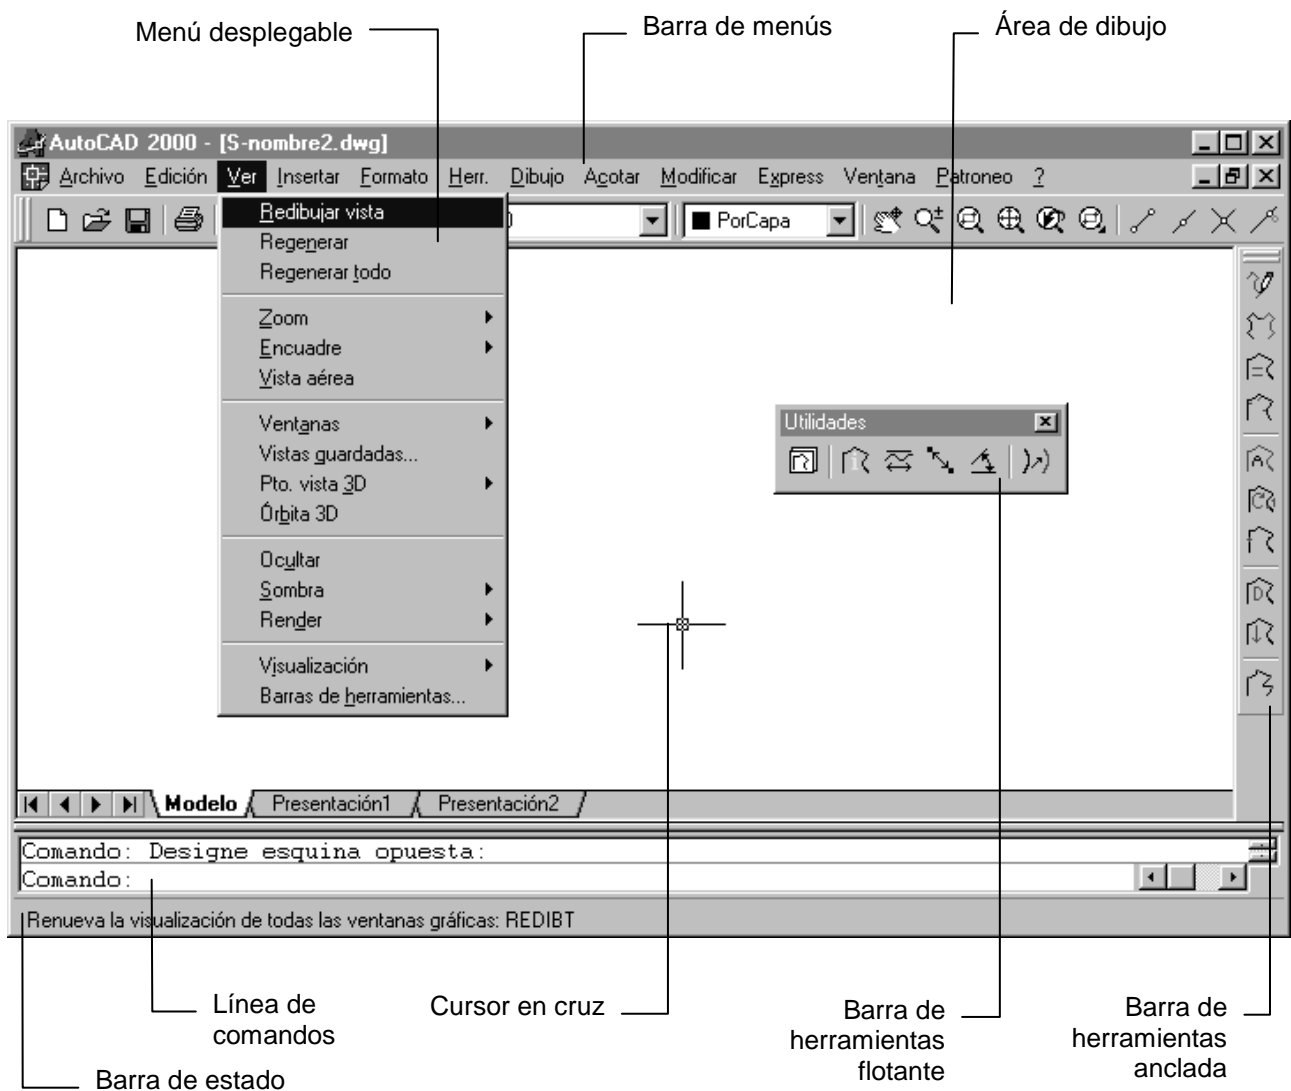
Menú desplegable

Barra de menús

Área de dibujo

AutoCAD 2000 - [S-nombre2.dwg]

Archivo Edición Ver Insertar Formato Herr. Dibujo Acotar Modificar Express Ventana Patroneo ?

PorCapa

Redibujar vista
Regenerar
Regenerar todo
Zoom
Encuadre
Vista aérea
Ventanas
Vistas guardadas...
Pto. vista 3D
Órbita 3D
Ocultar
Sombra
Render
Visualización
Barras de herramientas...

Utilidades

Modelo Presentación1 Presentación2

Comando: Designe esquina opuesta:
Comando:

Renueva la visualización de todas las ventanas gráficas: REDIBT

Línea de comandos

Cursor en cruz

Barra de herramientas flotante

Barra de herramientas anclada

Barra de estado